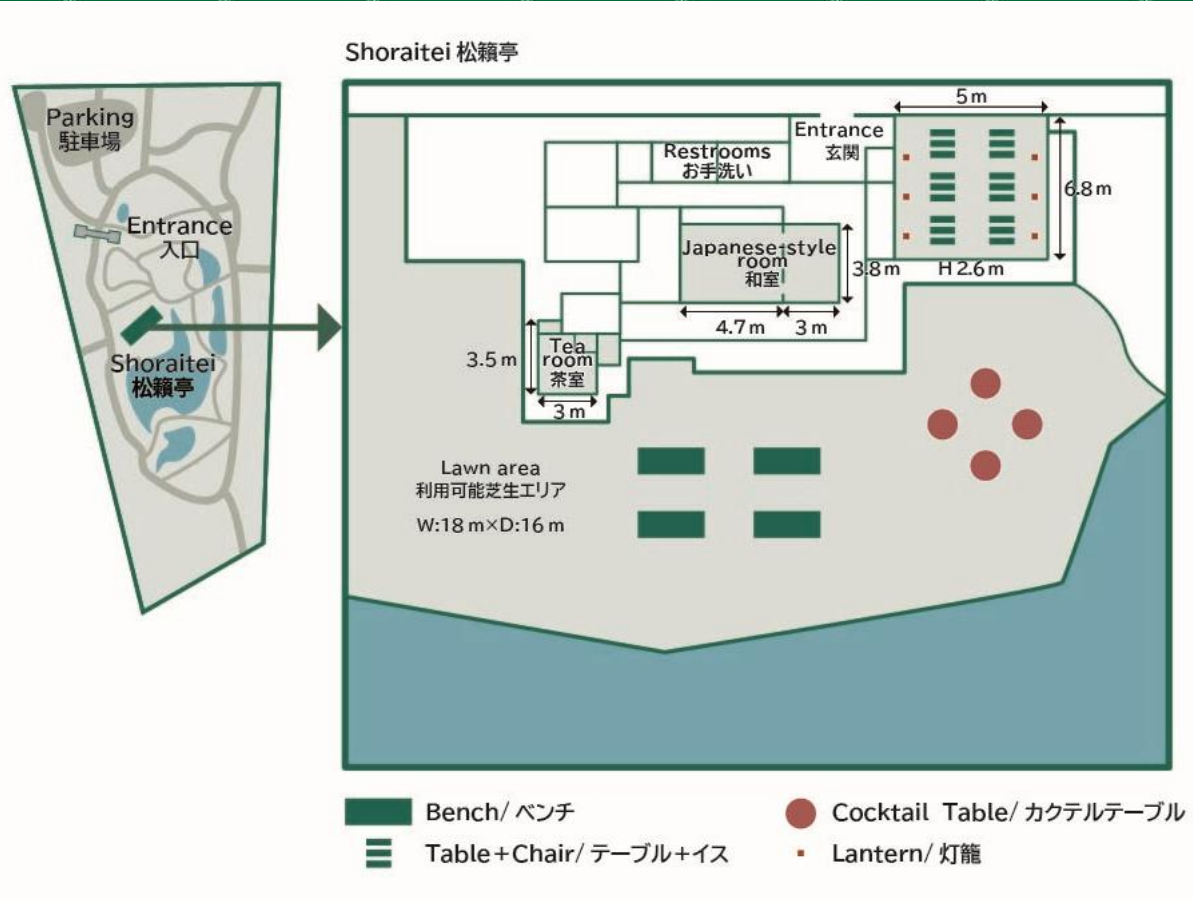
Parking
駐車場

Entrance
入口

Shoraitei
松籟亭

Shoraitei 松籟亭

5 m

Entrance
玄関

Restrooms
お手洗い

6.8 m

Japanese-style room
和室

3.8 m

H 2.6 m

4.7 m

3 m

3.5 m

Tea room
茶室

3 m

Lawn area
利用可能芝生エリア
W:18 m×D:16 m

Bench/ ベンチ

Table+Chair/ テーブル+イス

Cocktail Table/ カクテルテーブル

Lantern/ 灯籠